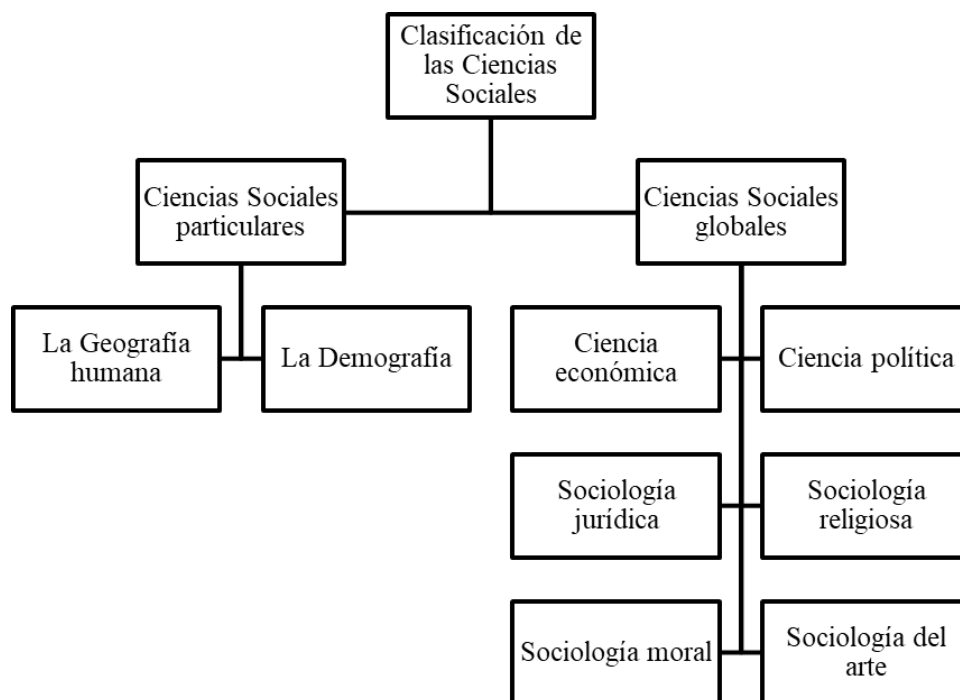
Clasificación de las Ciencias Sociales

Ciencias Sociales particulares

Ciencias Sociales globales

La Geografía humana

La Demografía

Ciencia económica

Ciencia política

Sociología jurídica

Sociología religiosa

Sociología moral

Sociología del arte